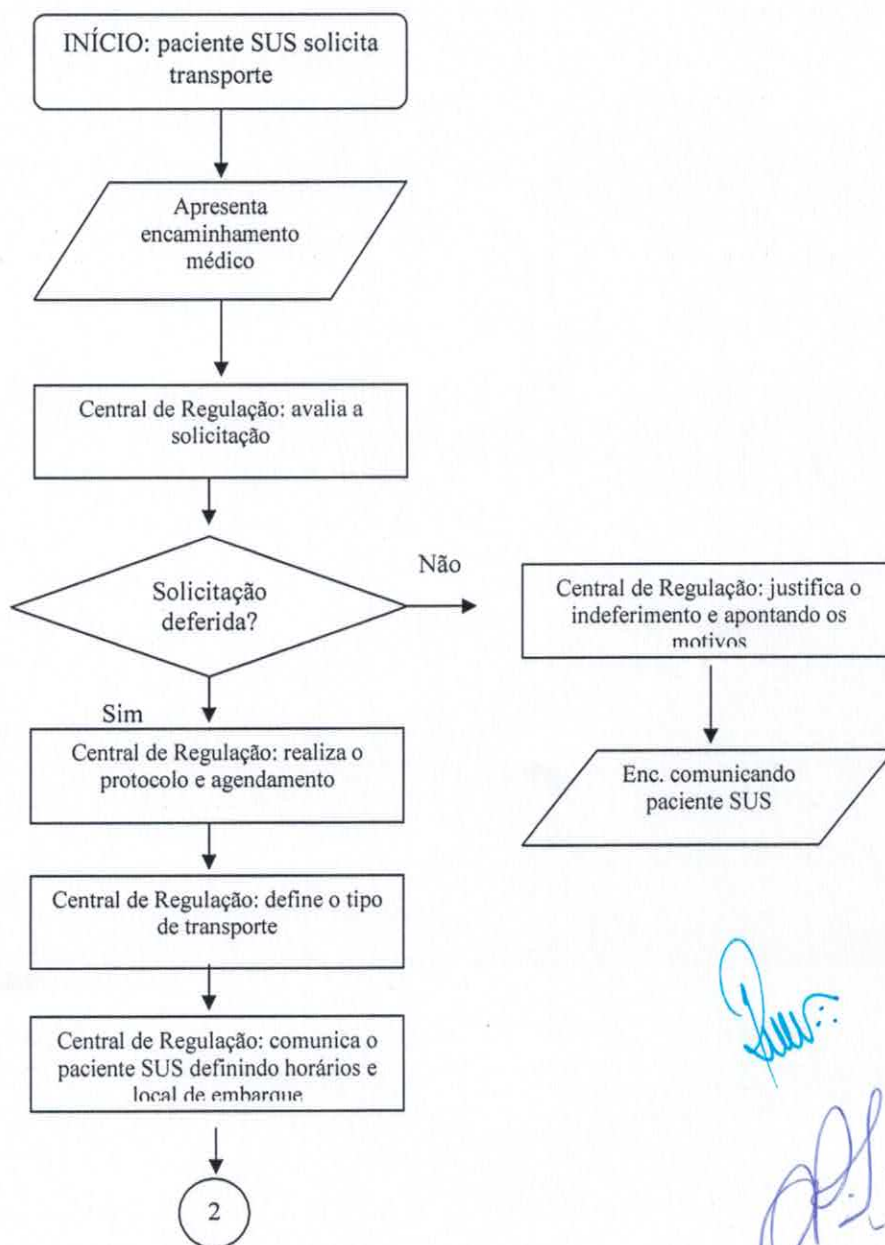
INÍCIO: paciente SUS solicita transporte

Apresenta encaminhamento médico

Central de Regulação: avalia a solicitação

Solicitação deferida?

Não

Central de Regulação: justifica o indeferimento e apontando os motivos

Enc. comunicando paciente SUS

Sim

Central de Regulação: realiza o protocolo e agendamento

Central de Regulação: define o tipo de transporte

Central de Regulação: comunica o paciente SUS definindo horários e local de embarque

2